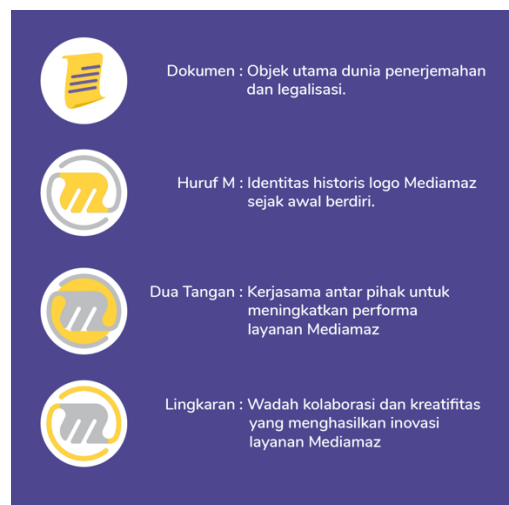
Dokumen : Objek utama dunia penerjemahan dan legalisasi.

Huruf M : Identitas historis logo Mediamaz sejak awal berdiri.

Dua Tangan : Kerjasama antar pihak untuk meningkatkan performa layanan Mediamaz

Lingkaran : Wadah kolaborasi dan kreatifitas yang menghasilkan inovasi layanan Mediamaz